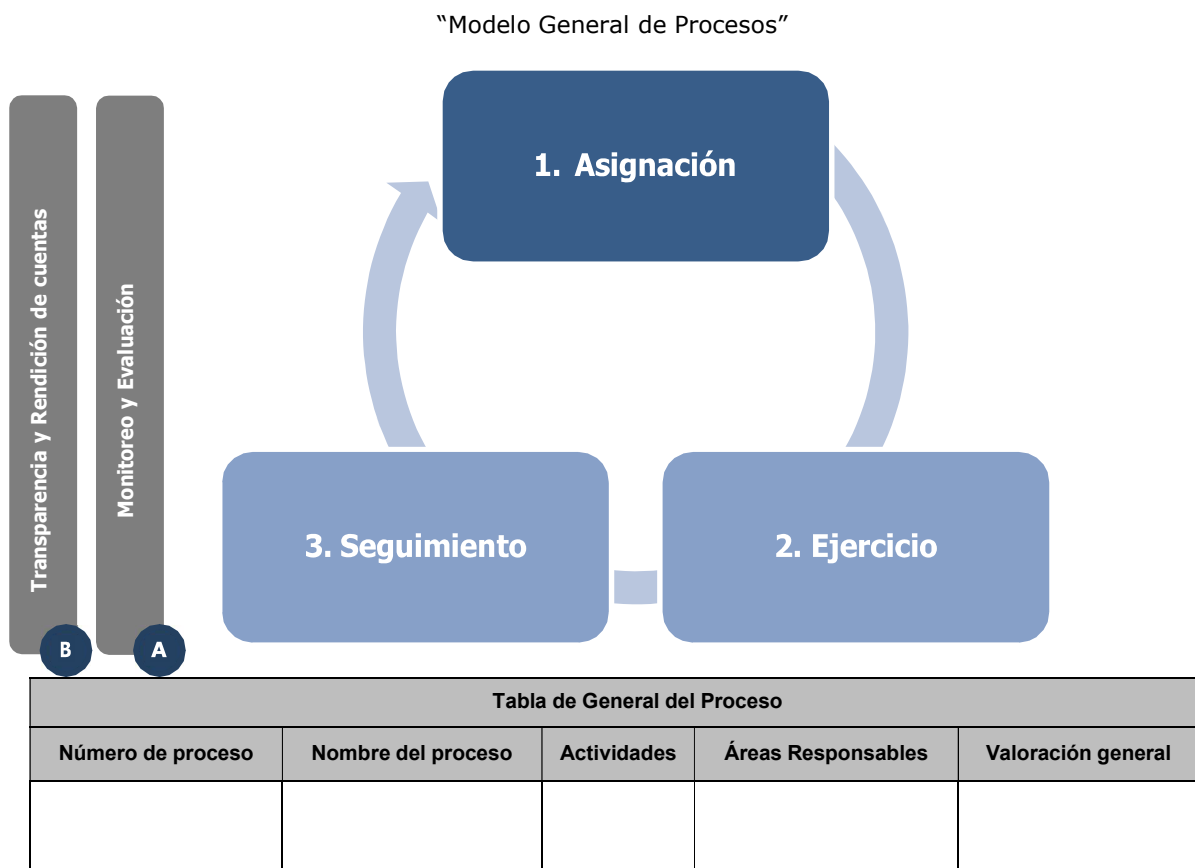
“Modelo General de Procesos”

1. Asignación

2. Ejercicio

3. Seguimiento

Transparencia y Rendición de cuentas

Monitoreo y Evaluación

B

A

| Tabla de General del Proceso | | | | |
|---|---|---|---|---|
| Número de proceso | Nombre del proceso | Actividades | Áreas Responsables | Valoración general |
| | | | | |